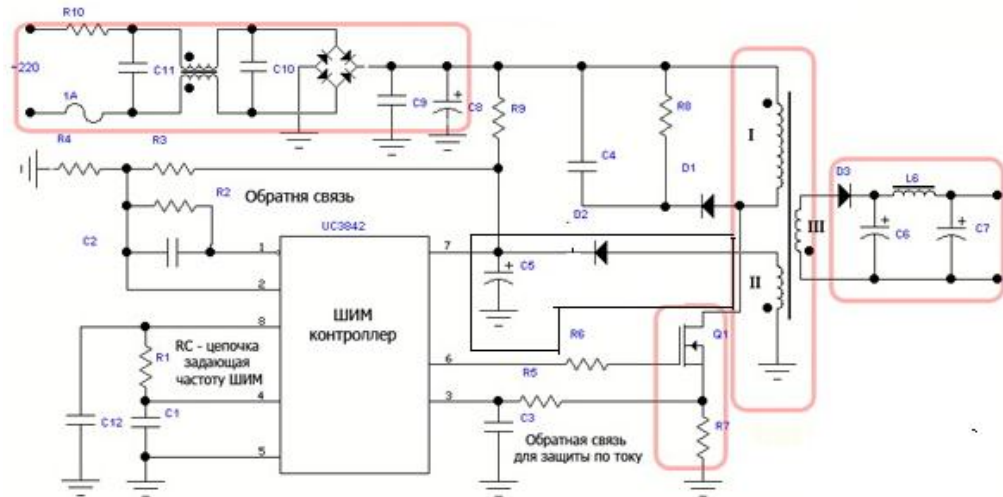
R10
~220
C11
C10
1A
R4
R3
C9
C8
R9
R8
C4
D1
D2
I
D3
L6
III
C6
C7
II
R2
Обратня связь
UC3842
C2
1
7
C5
2
ШИМ контроллер
8
R6
Q1
R1
RC - цепочка задающая частоту ШИМ
6
R5
4
3
C12
C1
C3
R7
5
Обратная связь для защиты по току